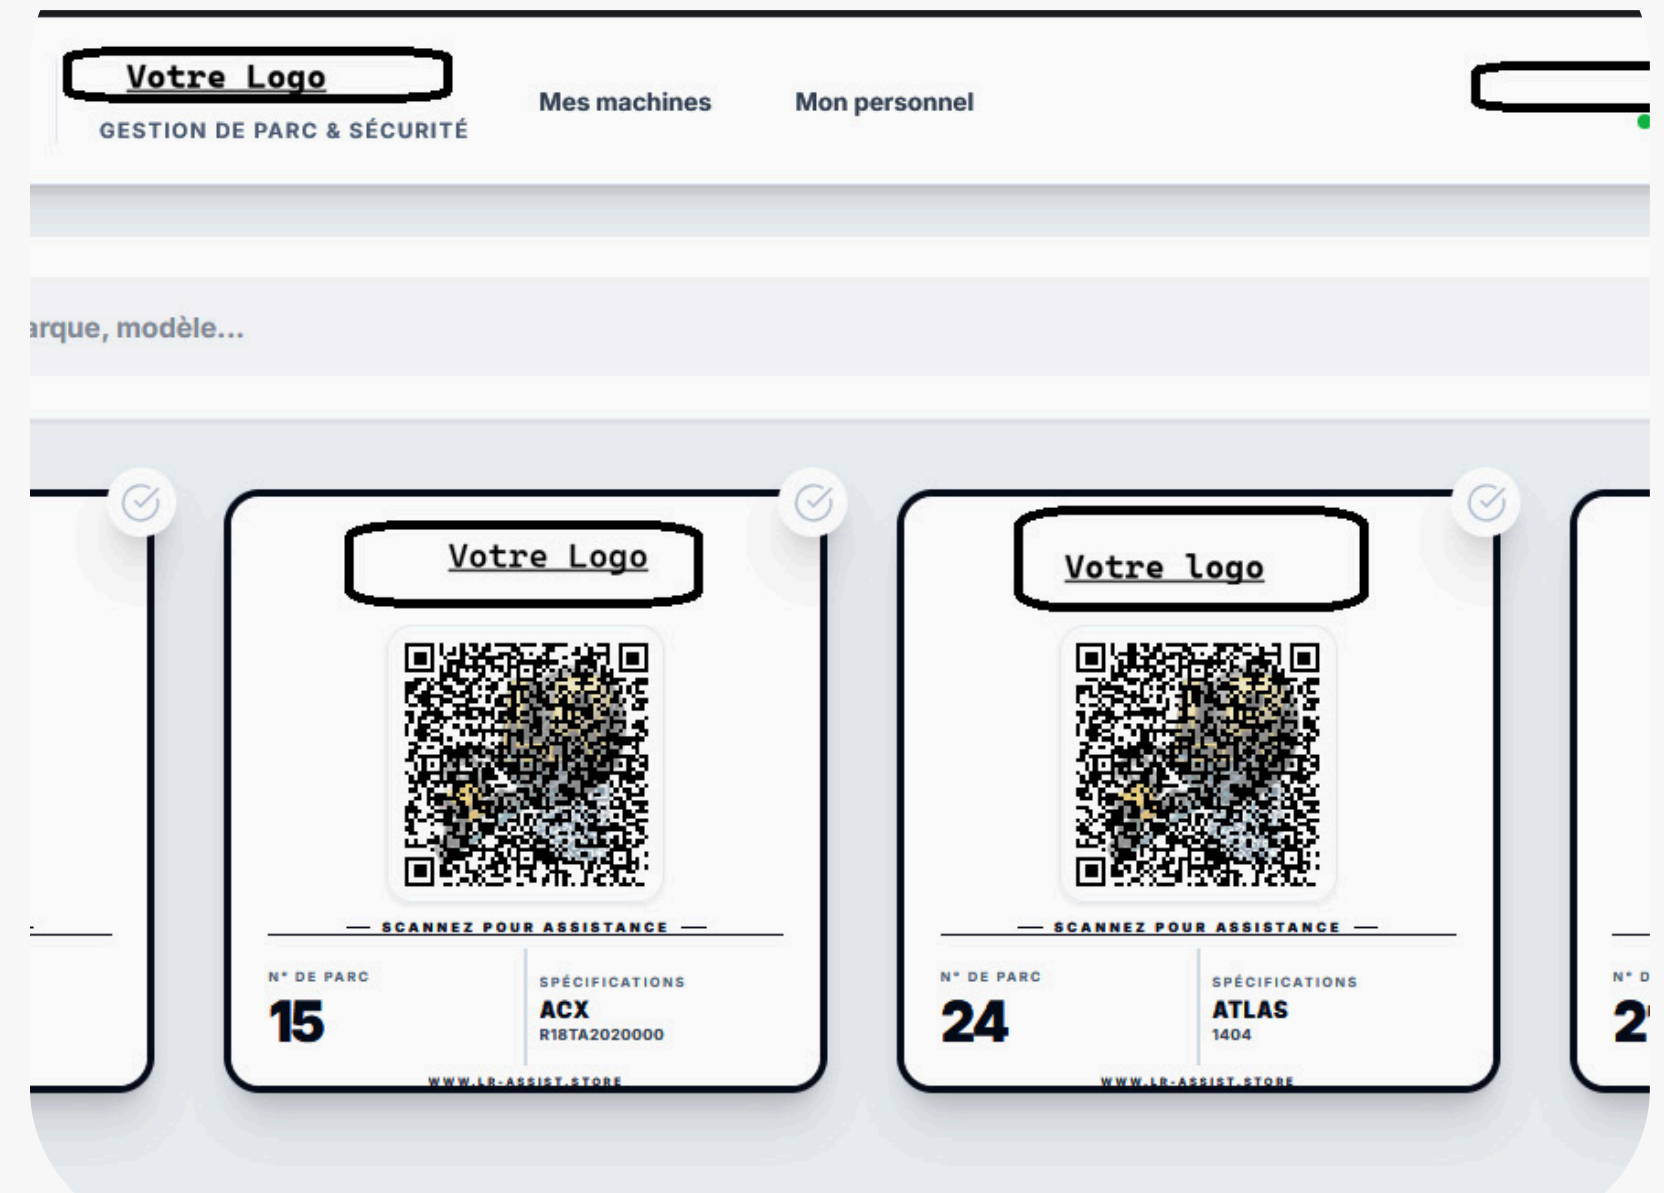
Votre Logo
GESTION DE PARC & SÉCURITÉ

Mes machines

Mon personnel

arque, modèle...

Votre Logo

— SCANNEZ POUR ASSISTANCE —

N° DE PARC
15

SPÉCIFICATIONS
ACX
R18TA2020000

WWW.LR-ASSIST.STORE

Votre logo

— SCANNEZ POUR ASSISTANCE —

N° DE PARC
24

SPÉCIFICATIONS
ATLAS
1404

WWW.LR-ASSIST.STORE

N° D
2